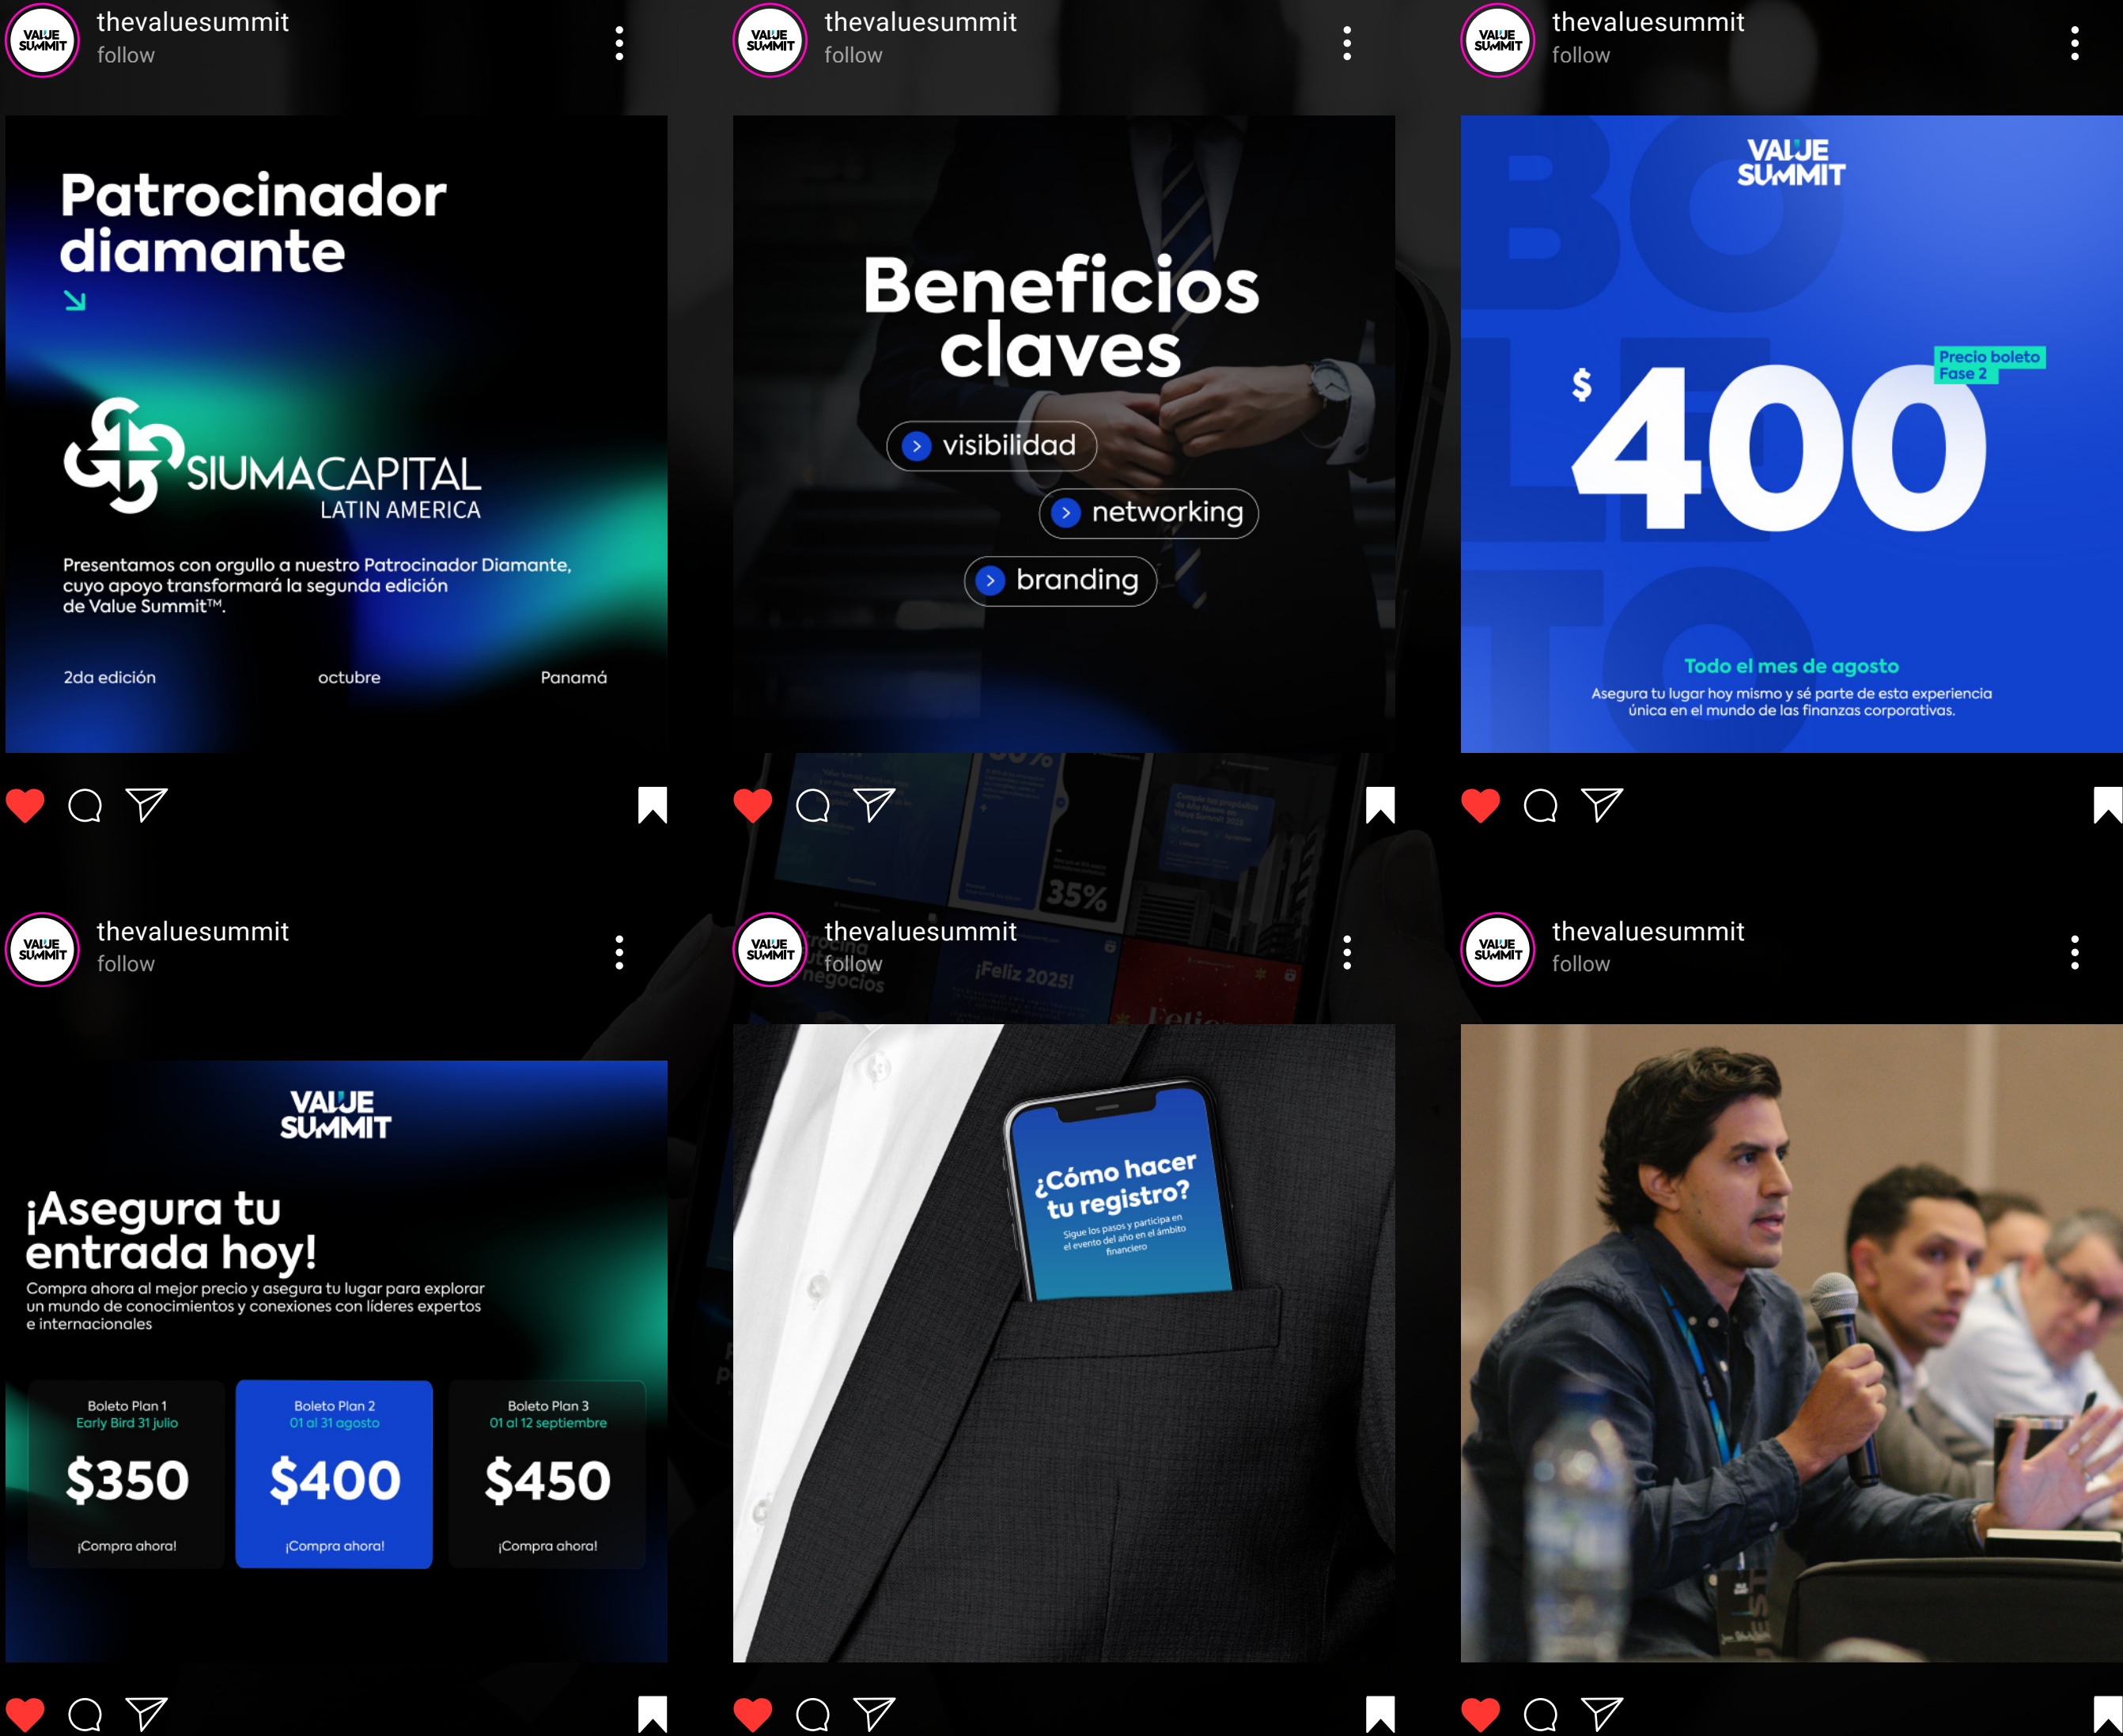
VALUE SUMMIT thevaluesummit follow

Patrocinador diamante

SIUMACAPITAL LATIN AMERICA

Presentamos con orgullo a nuestro Patrocinador Diamante, cuyo apoyo transformará la segunda edición de Value Summit™.

2da edición octubre Panamá

VALUE SUMMIT thevaluesummit follow

Beneficios claves

visibilidad

networking

branding

VALUE SUMMIT thevaluesummit follow

VALUE SUMMIT

Precio boleto Fase 2

$ 400

Todo el mes de agosto

Asegura tu lugar hoy mismo y sé parte de esta experiencia única en el mundo de las finanzas corporativas.

VALUE SUMMIT thevaluesummit follow

VALUE SUMMIT

¡Asegura tu entrada hoy!

Compra ahora al mejor precio y asegura tu lugar para explorar un mundo de conocimientos y conexiones con líderes expertos e internacionales

| Boleto Plan 1 Early Bird 31 julio | Boleto Plan 2 01 al 31 agosto | Boleto Plan 3 01 al 12 septiembre |
|---|---|---|
| $350 | $400 | $450 |
| ¡Compra ahora! | ¡Compra ahora! | ¡Compra ahora! |

VALUE SUMMIT thevaluesummit follow

¿Cómo hacer tu registro?

Sigue los pasos y participa en el evento del año en el ámbito financiero

VALUE SUMMIT thevaluesummit follow